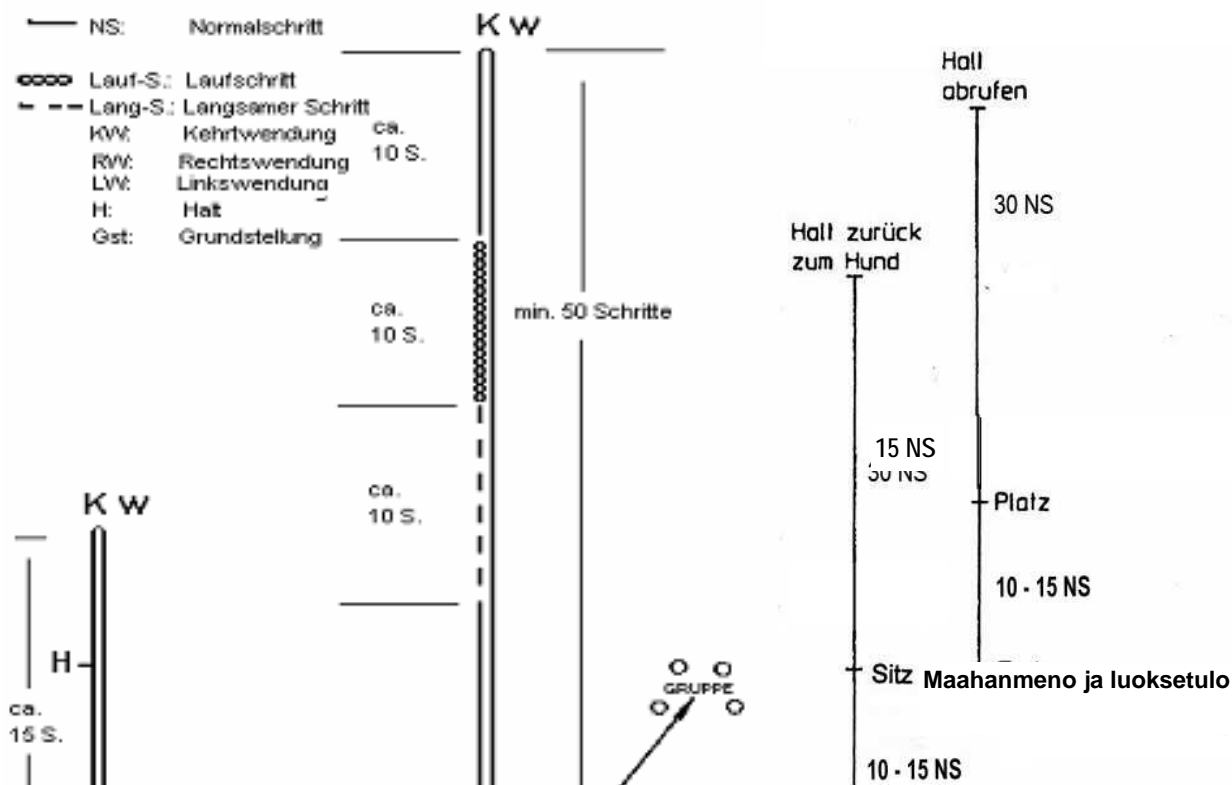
NS: Normalschritt
Lauf-S.: Laufschritt
Lang-S.: Langsamer Schritt
KW: Kehrtwendung
RW: Rechtswendung
LW: Linkswendung
H: Halt
Gst: Grundstellung

K W

ca. 10 S.

ca. 10 S.

min. 50 Schritte

ca. 10 S.

K W

H

ca. 15 S.

GRUPPE

Halt abrufen

30 NS

Halt zurück zum Hund

15 NS
30 NS

Platz

10 - 15 NS

Sitz Maahanmeno ja luoksetulo

10 - 15 NS